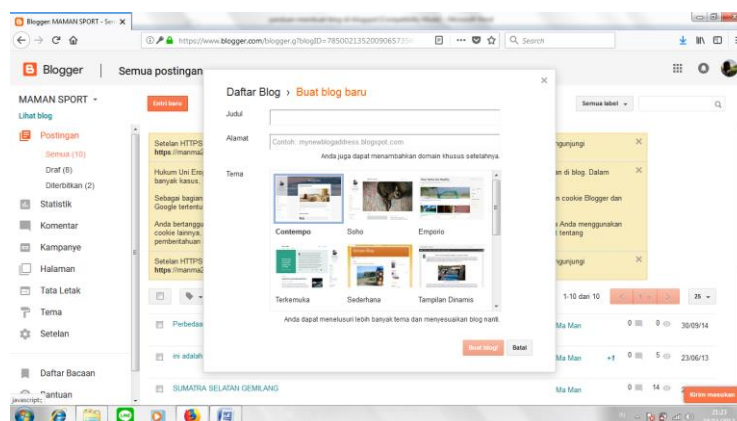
Blogger: MAMAN SPORT - Sen ×

https://www.blogger.com/blogger.g?blogID=785002135200906573

Search

Blogger | Semua postingan

MAMAN SPORT ▾
Lihat blog

Postingan
Semua (10)
Draf (8)
Diterbitkan (2)
Statistik
Komentar
Kampanye
Halaman
Tata Letak
Tema
Setelan
Daftar Bacaan
Bantuan

Entri baru

Semua label ▾

Setelan HTTPS
https://manma
Hukum Uni Ero
banyak kasus,
Sebagai bagian
Google tertentu
Anda bertangg
cookie lainnya,
pemberitahuan
Setelan HTTPS
https://manma

ngunjungi ×
an di blog. Dalam ×
n cookie Blogger dan
i Anda menggunakan
i tentang
ngunjungi ×

1-10 dari 10  25 ▾

Perbedaa  Ma Man  0  0  30/09/14
ini adalah  Ma Man  +1  0  5  23/06/13
SUMATRA SELATAN GEMILANG  Ma Man  0  14

Daftar Blog › Buat blog baru
×
Judul
Alamat  Contoh: mynewblogaddress.blogspot.com
Anda juga dapat menambahkan domain khusus setelahnya.
Tema
Contempo  Soho  Emporio
Terkemuka  Sederhana  Tampilan Dinamis
Anda dapat menelusuri lebih banyak tema dan menyesuaikan blog nanti.
Buat blog!  Batal

javascript:;
Kirim masukan
23:21